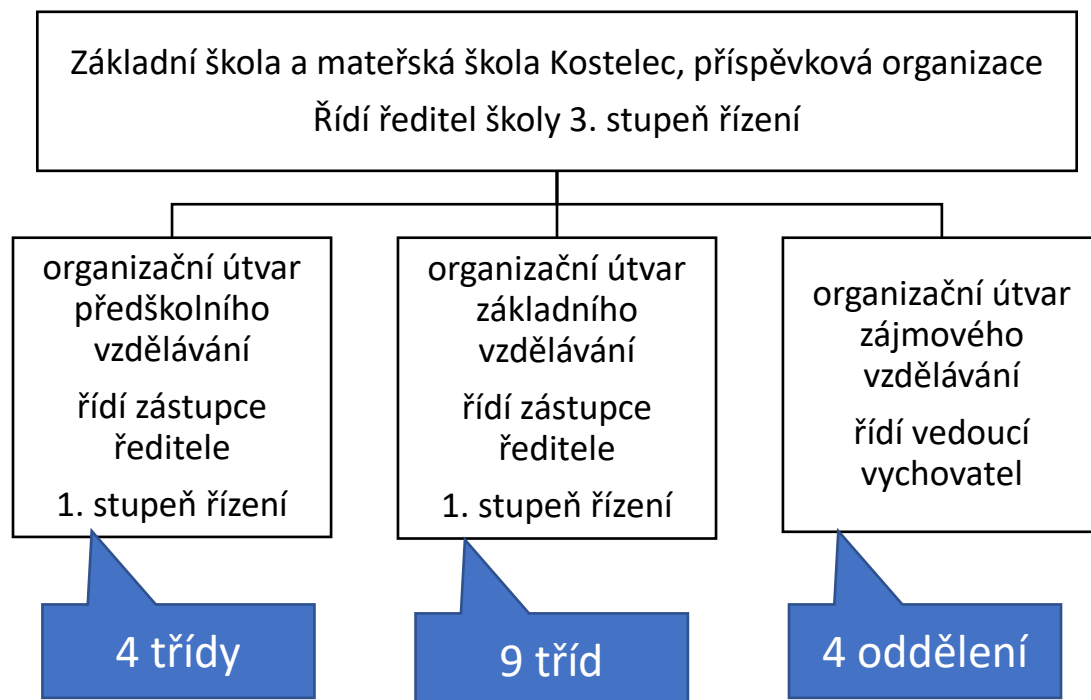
Základní škola a mateřská škola Kostelec, příspěvková organizace
Řídí ředitel školy 3. stupeň řízení

organizační útvar předškolního vzdělávání
řídí zástupce ředitele
1. stupeň řízení

organizační útvar základního vzdělávání
řídí zástupce ředitele
1. stupeň řízení

organizační útvar zájmového vzdělávání
řídí vedoucí vychovatel

4 třídy

9 tříd

4 oddělení